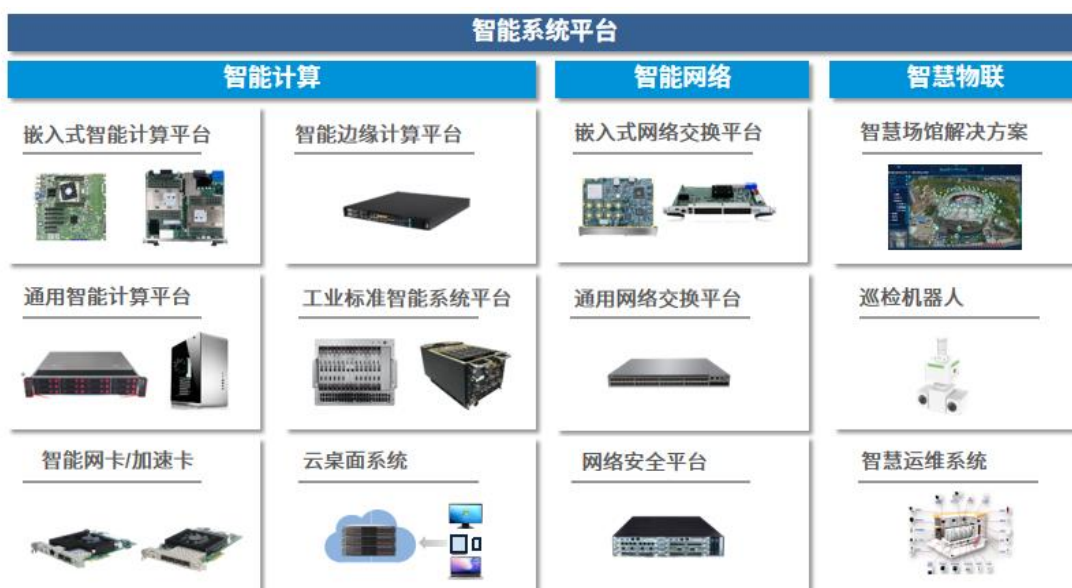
智能系统平台

智能计算

嵌入式智能计算平台

智能边缘计算平台

通用智能计算平台

工业标准智能系统平台

智能网卡/加速卡

云桌面系统

智能网络

嵌入式网络交换平台

通用网络交换平台

网络安全平台

智慧物联

智慧场馆解决方案

巡检机器人

智慧运维系统